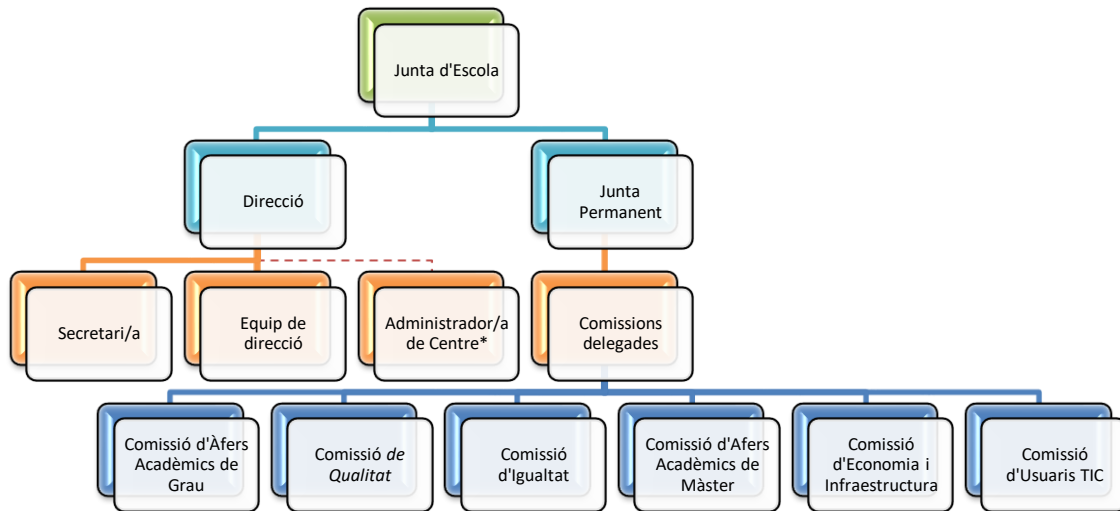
Junta d'Escola

Direcció

Junta Permanent

Secretari/a

Equip de direcció

Administrador/a de Centre*

Comissions delegades

Comissió d'Àfers Acadèmics de Grau

Comissió *de Qualitat*

Comissió d'Igualtat

Comissió d'Afers Acadèmics de Màster

Comissió d'Economia i Infraestructura

Comissió d'Usuaris TIC